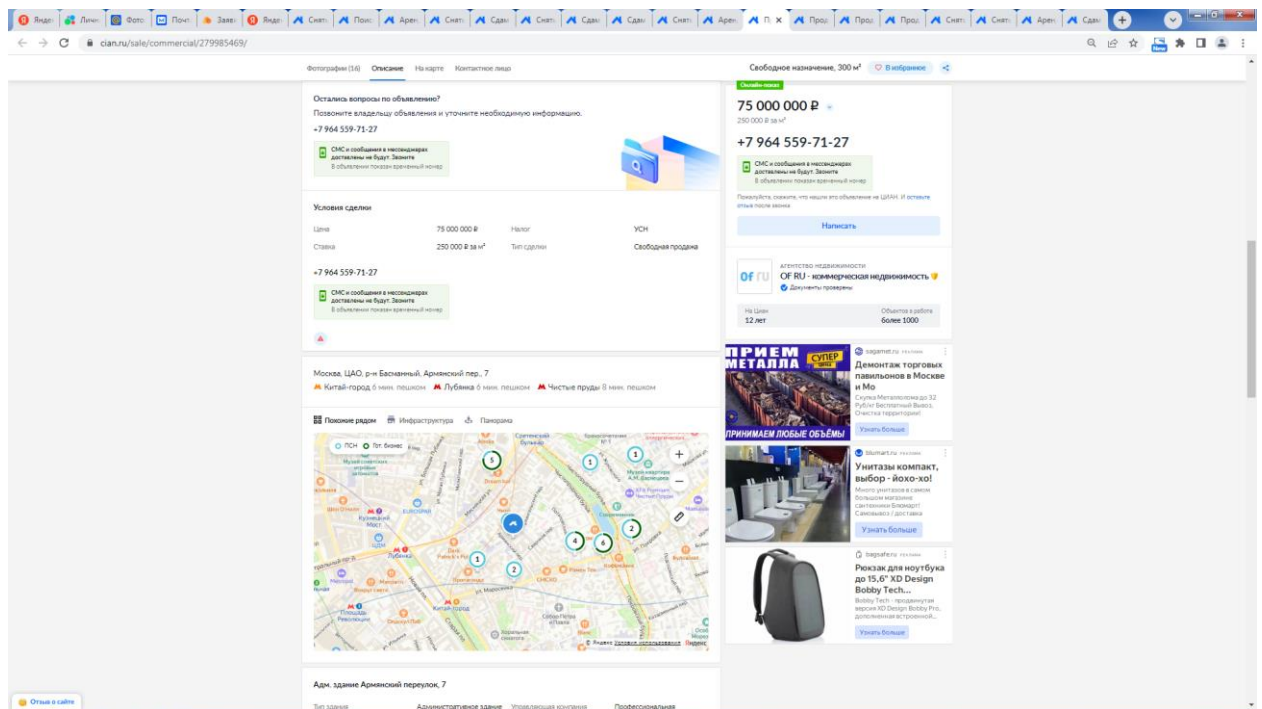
Янде Личн Фото Почт Заяв Янде Снят Пои Арен Снят Сдав Снят Сдав Сдав Снят Арен П. × Прод Прод Прод Снят Снят Арен Сдав

cian.ru/sale/commercial/279985469/

Фотографии (16) Описание На карте Контактное лицо

Свободное назначение, 300 м² В избранное

Остались вопросы по объявлению?

Позвоните владельцу объявления и уточните необходимую информацию.

+7 964 559-71-27

СМС и сообщения в мессенджерах доставлены не будут. Звоните
В объявлении показан временный номер

Условия сделки

| Цена | 75 000 000 ₽ | Налог | УСН |
|---|---|---|---|
| Ставка | 250 000 ₽ за м² | Тип сделки | Свободная продажа |

+7 964 559-71-27

СМС и сообщения в мессенджерах доставлены не будут. Звоните
В объявлении показан временный номер

Москва, ЦАО, р-н Басманный, Армянский пер., 7

Китай-город 6 мин. пешком Лубянка 6 мин. пешком Чистые пруды 8 мин. пешком

Похожие рядом Инфраструктура Панорама

ПСН Гот. бизнес

Кузнецкий Мост
Лубянка
Китай-город
Площадь Революции

Адм. здание Армянский переулок, 7

Тип здания Административное здание Управляющая компания Профессиональная

Онлайн-показ

75 000 000 ₽

250 000 ₽ за м²

+7 964 559-71-27

СМС и сообщения в мессенджерах доставлены не будут. Звоните
В объявлении показан временный номер

Пожалуйста, скажите, что нашли это объявление на ЦИАН. И оставьте отзыв после звонка

Написать

АГЕНТСТВО НЕДВИЖИМОСТИ
OF RU - коммерческая недвижимость
Документы проверены

На Циан 12 лет
Объектов в работе более 1000

ПРИЕМ МЕТАЛЛА СУПЕР ЦЕНА
ПРИНИМАЕМ ЛЮБЫЕ ОБЪЁМЫ

sagamet.ru РЕКЛАМА
Демонтаж торговых павильонов в Москве и Мо
Скупка Металлолома до 32 Руб/кг Бесплатный Вывоз, Очистка территории!
Узнать больше

blumart.ru РЕКЛАМА
Унитазы компакт, выбор - йохо-хо!
Много унитазов в самом большом магазине сантехники Блюмарт! Самовывоз / доставка
Узнать больше

bagsafe.ru РЕКЛАМА
Рюкзак для ноутбука до 15,6" XD Design Bobby Tech...
Bobby Tech - продвинутая версия XD Design Bobby Pro, дополненная встроенной...
Узнать больше

Отзыв о сайте